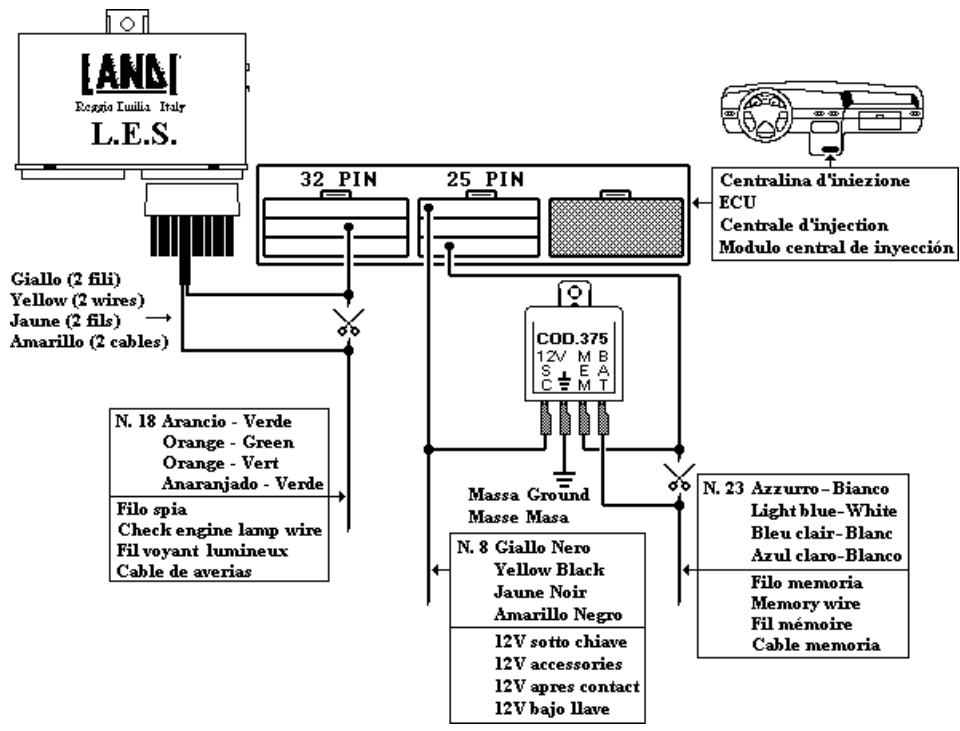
LANDI
Reggio Emilia Italy
L.E.S.

32 PIN
25 PIN

Centralina d'iniezione
ECU
Centrale d'injection
Modulo central de inyección

Giallo (2 fili)
Yellow (2 wires)
Jaune (2 fils)
Amarillo (2 cables)

COD.375
12V S C
M E M
B A T

N. 18 Arancio - Verde
Orange - Green
Orange - Vert
Anaranjado - Verde

Filo spia
Check engine lamp wire
Fil voyant lumineux
Cable de averias

Massa Ground
Masse Masa

N. 8 Giallo Nero
Yellow Black
Jaune Noir
Amarillo Negro

12V sotto chiave
12V accessories
12V apres contact
12V bajo llave

N. 23 Azzurro–Bianco
Light blue-White
Bleu clair-Blanc
Azul claro-Blanco

Filo memoria
Memory wire
Fil mémoire
Cable memoria